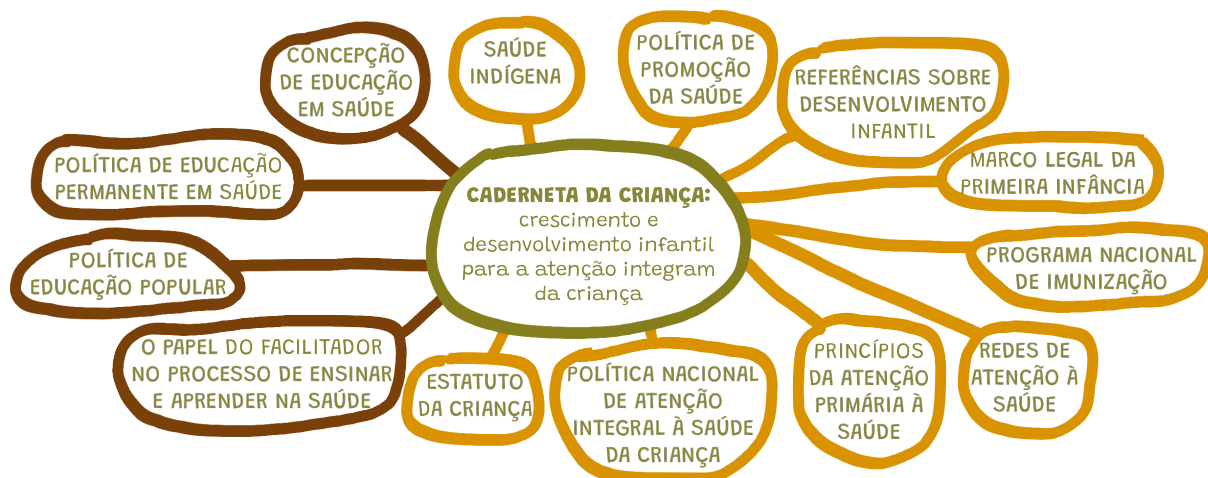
CADERNETA DA CRIANÇA: crescimento e desenvolvimento infantil para a atenção integram da criança

CONCEPÇÃO DE EDUCAÇÃO EM SAÚDE

SAÚDE INDÍGENA

POLÍTICA DE PROMOÇÃO DA SAÚDE

REFERÊNCIAS SOBRE DESENVOLVIMENTO INFANTIL

MARCO LEGAL DA PRIMEIRA INFÂNCIA

PROGRAMA NACIONAL DE IMUNIZAÇÃO

REDES DE ATENÇÃO À SAÚDE

PRINCÍPIOS DA ATENÇÃO PRIMÁRIA À SAÚDE

POLÍTICA NACIONAL DE ATENÇÃO INTEGRAL À SAÚDE DA CRIANÇA

ESTATUTO DA CRIANÇA

O PAPEL DO FACILITADOR NO PROCESSO DE ENSINAR E APRENDER NA SAÚDE

POLÍTICA DE EDUCAÇÃO POPULAR

POLÍTICA DE EDUCAÇÃO PERMANENTE EM SAÚDE